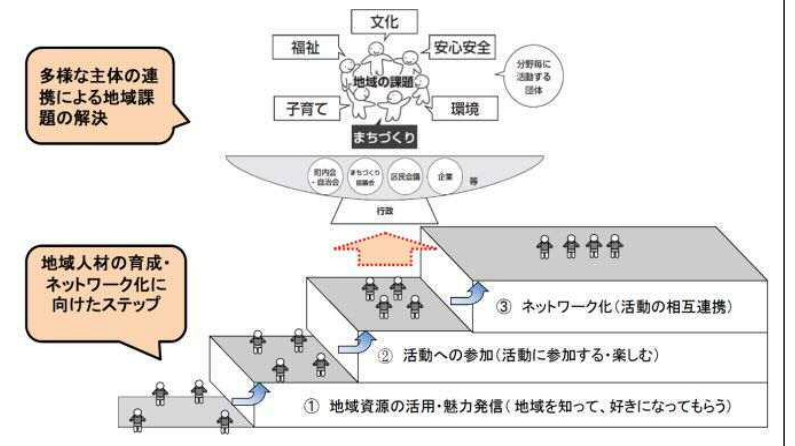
多様な主体の連携による地域課題の解決

文化

福祉

安心安全

分野毎に活動する団体

地域の課題

子育て

環境

まちづくり

町内会・自治会

まちづくり協議会

区民会議

企業

等

行政

地域人材の育成・ネットワーク化に向けたステップ

③ ネットワーク化（活動の相互連携）

② 活動への参加（活動に参加する・楽しむ）

① 地域資源の活用・魅力発信（地域を知って、好きになってもらう）